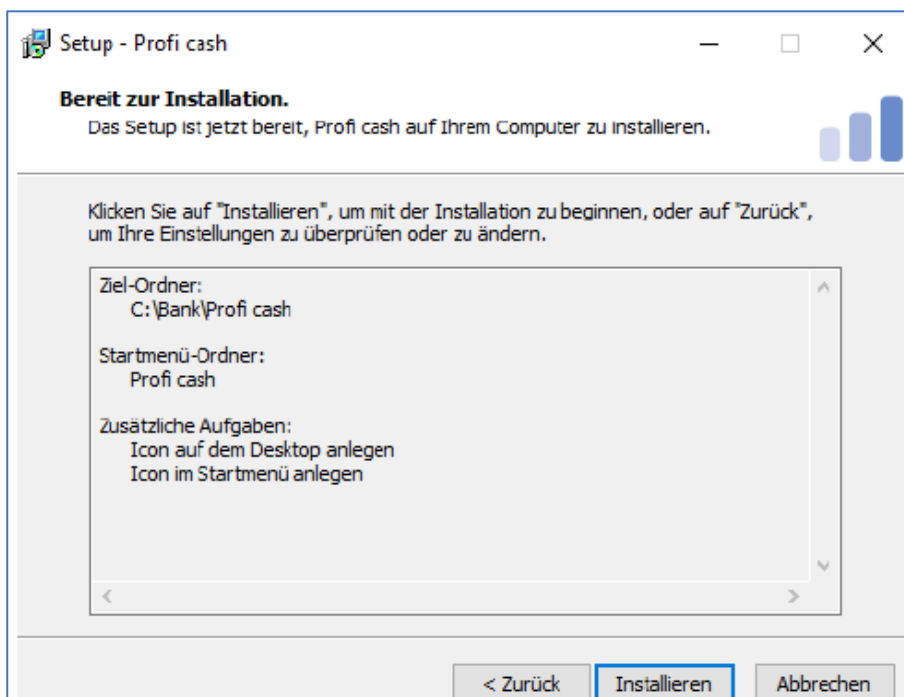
Setup - Profi cash

Bereit zur Installation.
Das Setup ist jetzt bereit, Profi cash auf Ihrem Computer zu installieren.

Klicken Sie auf "Installieren", um mit der Installation zu beginnen, oder auf "Zurück", um Ihre Einstellungen zu überprüfen oder zu ändern.

Ziel-Ordner:
C:\Bank\Profi cash

Startmenü-Ordner:
Profi cash

Zusätzliche Aufgaben:
Icon auf dem Desktop anlegen
Icon im Startmenü anlegen

< Zurück
Installieren
Abbrechen